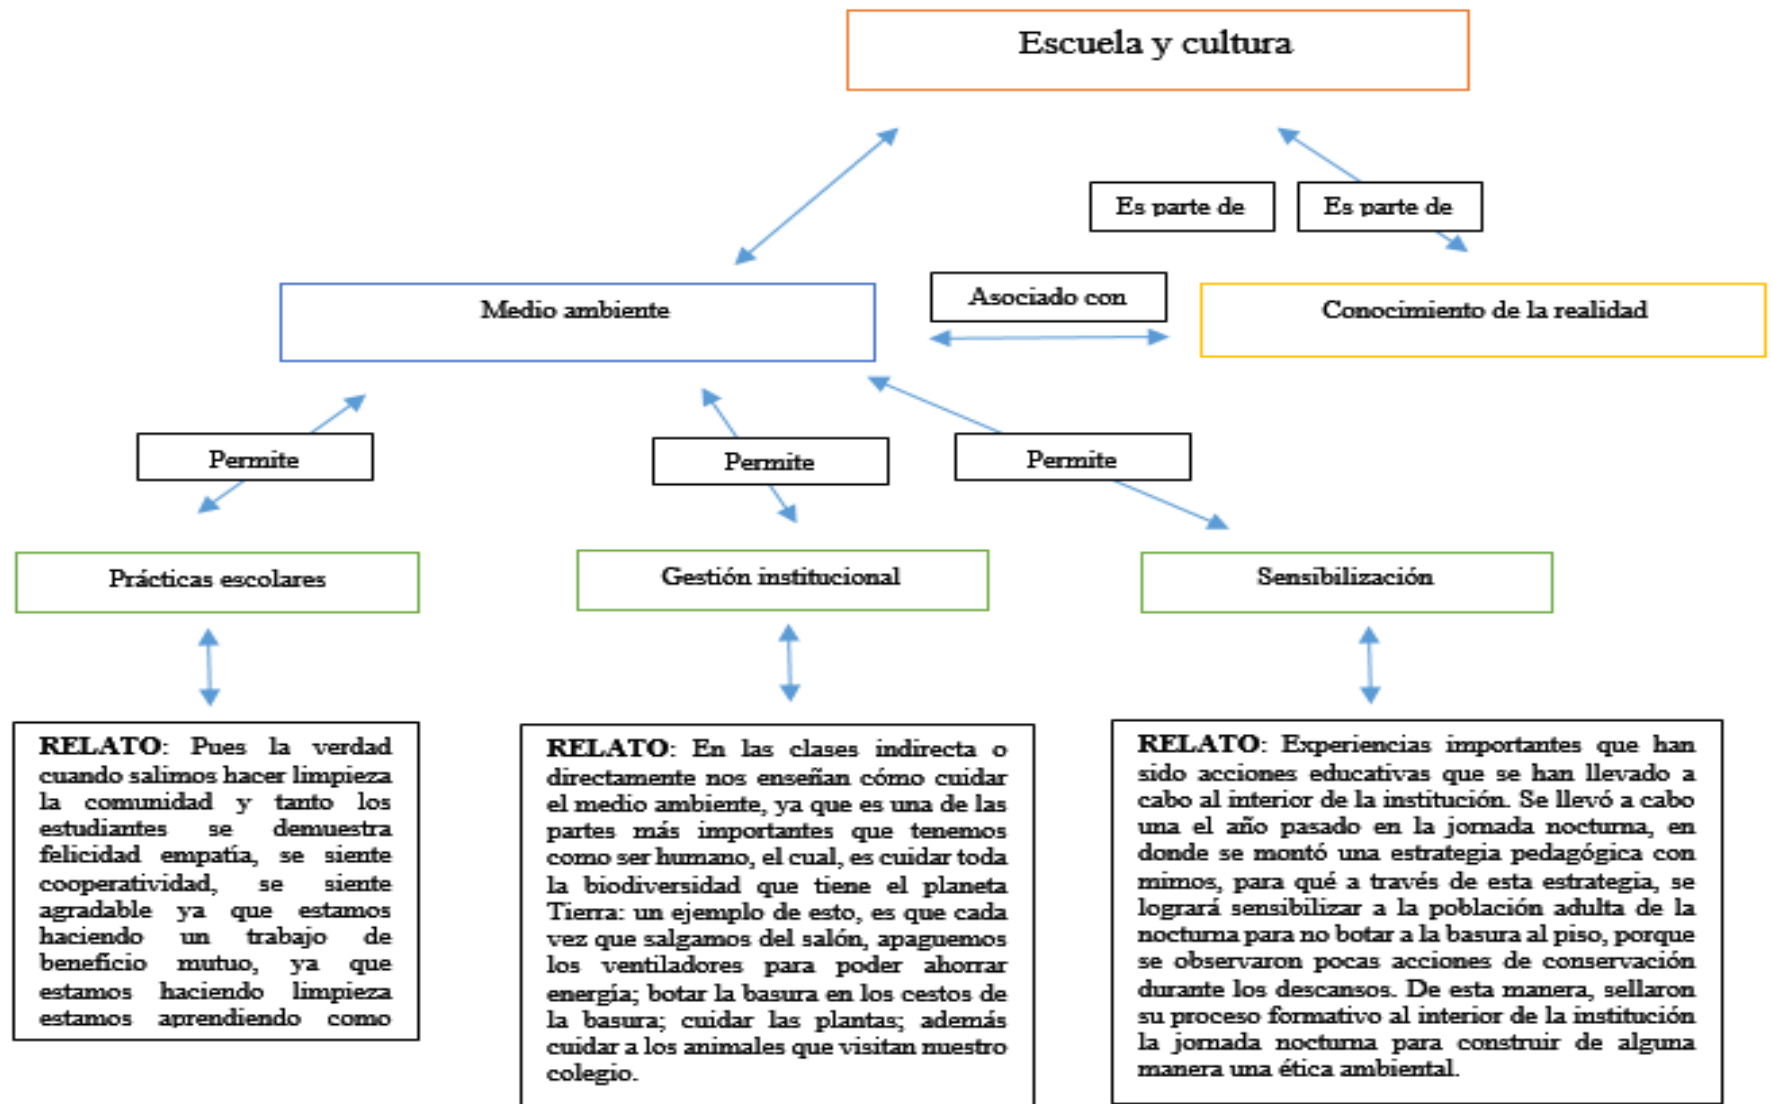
Escuela y cultura

Es parte de

Es parte de

Medio ambiente

Asociado con

Conocimiento de la realidad

Permite

Permite

Permite

Prácticas escolares

Gestión institucional

Sensibilización

RELATO: Pues la verdad cuando salimos hacer limpieza la comunidad y tanto los estudiantes se demuestra felicidad empatía, se siente cooperatividad, se siente agradable ya que estamos haciendo un trabajo de beneficio mutuo, ya que estamos haciendo limpieza estamos aprendiendo como

RELATO: En las clases indirecta o directamente nos enseñan cómo cuidar el medio ambiente, ya que es una de las partes más importantes que tenemos como ser humano, el cual, es cuidar toda la biodiversidad que tiene el planeta Tierra: un ejemplo de esto, es que cada vez que salgamos del salón, apaguemos los ventiladores para poder ahorrar energía; botar la basura en los cestos de la basura; cuidar las plantas; además cuidar a los animales que visitan nuestro colegio.

RELATO: Experiencias importantes que han sido acciones educativas que se han llevado a cabo al interior de la institución. Se llevó a cabo una el año pasado en la jornada nocturna, en donde se montó una estrategia pedagógica con mimos, para qué a través de esta estrategia, se logrará sensibilizar a la población adulta de la nocturna para no botar a la basura al piso, porque se observaron pocas acciones de conservación durante los descansos. De esta manera, sellaron su proceso formativo al interior de la institución la jornada nocturna para construir de alguna manera una ética ambiental.